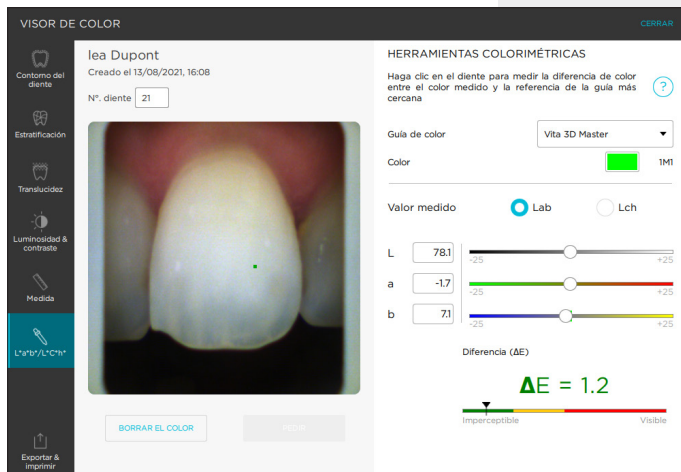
VISOR DE COLOR

CERRAR

Contorno del diente

Estratificación

Translucidez

Luminosidad & contraste

Medida

L*a*b*/L*C*h*

Exportar & imprimir

lea Dupont

Creado el 13/08/2021, 16:08

N°. diente 21

BORRAR EL COLOR

MEDIR

HERRAMIENTAS COLORIMÉTRICAS

Haga clic en el diente para medir la diferencia de color entre el color medido y la referencia de la guía más cercana

?

Guía de color

Vita 3D Master

Color

1M1

Valor medido

Lab

Lch

L 78.1 -25 +25

a -1.7 -25 +25

b 7.1 -25 +25

Diferencia (ΔE)

ΔE = 1.2

Imperceptible

Visible